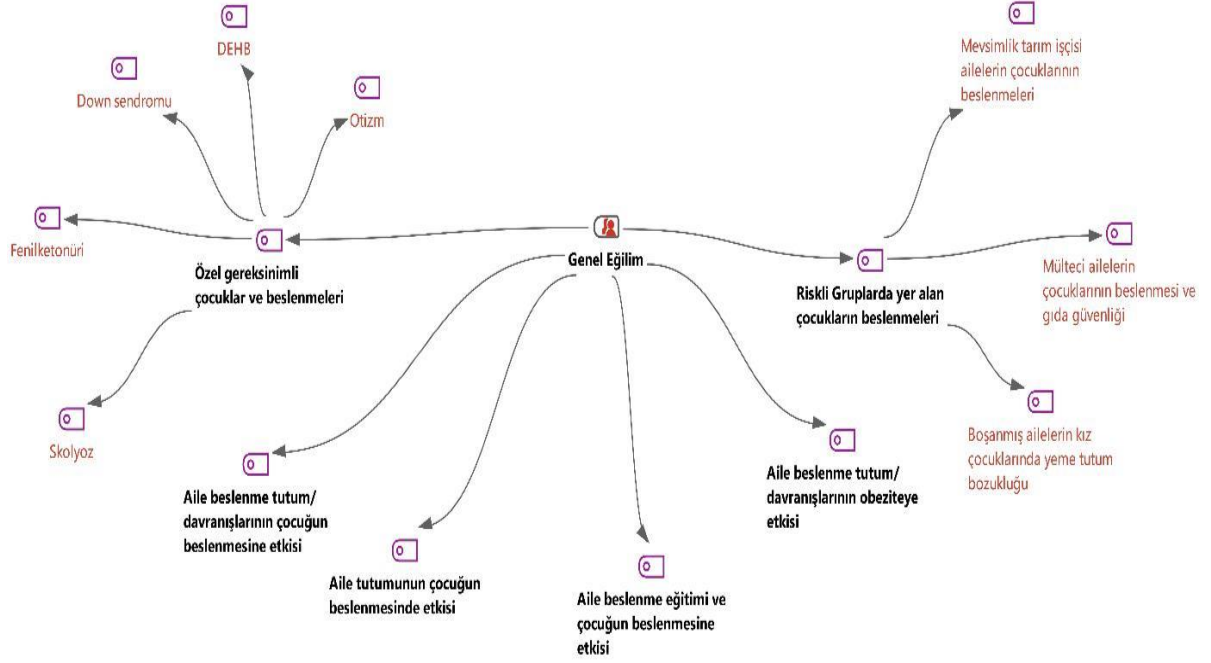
DEHB

Down sendromu

Otizm

Mevsimlik tarım işçisi ailelerin çocuklarının beslenmeleri

Fenilketonüri

Özel gereksinimli çocuklar ve beslenmeleri

Genel Eğilim

Riskli Gruplarda yer alan çocukların beslenmeleri

Mülteci ailelerin çocuklarının beslenmesi ve gıda güvenliği

Skolyoz

Boşanmış ailelerin kız çocuklarında yeme tutum bozukluğu

Aile beslenme tutum/ davranışlarının obeziteye etkisi

Aile beslenme tutum/ davranışlarının çocuğun beslenmesine etkisi

Aile tutumunun çocuğun beslenmesinde etkisi

Aile beslenme eğitimi ve çocuğun beslenmesine etkisi